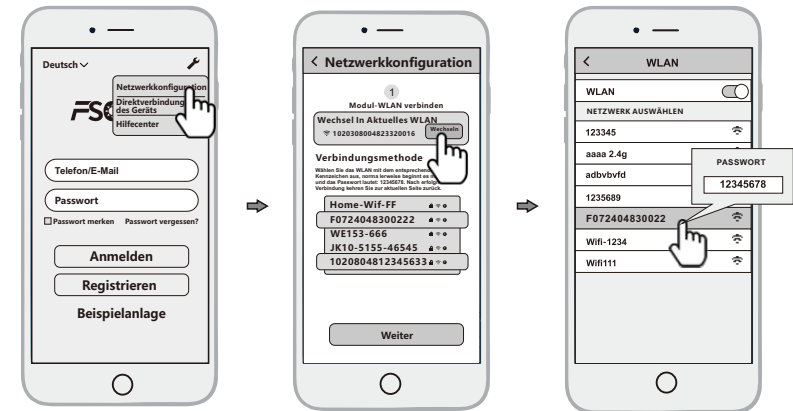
Deutsch

Netzwerkkonfiguration
Direktverbindung des Geräts
Hilfecenter

FS

Telefon/E-Mail

Passwort

Passwort merken Passwort vergessen?

Anmelden

Registrieren

Beispielanlage

< Netzwerkkonfiguration

1
Modul-WLAN verbinden

Wechsel In Aktuelles WLAN
1020308004823320016 Wechseln

Verbindungsmethode
Wählen Sie das WLAN mit dem entsprechend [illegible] Kennzeichen aus, norma lerweise beginnt es m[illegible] und das Passwort lautet: 12345678. Nach erfolg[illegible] Verbindung kehren Sie zur aktuellen Seite zurück.

Home-Wif-FF
F0724048300222
WE153-666
JK10-5155-46545
1020804812345633

Weiter

< WLAN

WLAN
NETZWERK AUSWÄHLEN
123345
aaaa 2.4g
adbvbvfd
1235689
F072404830022
Wifi-1234
Wifi111

PASSWORT
12345678